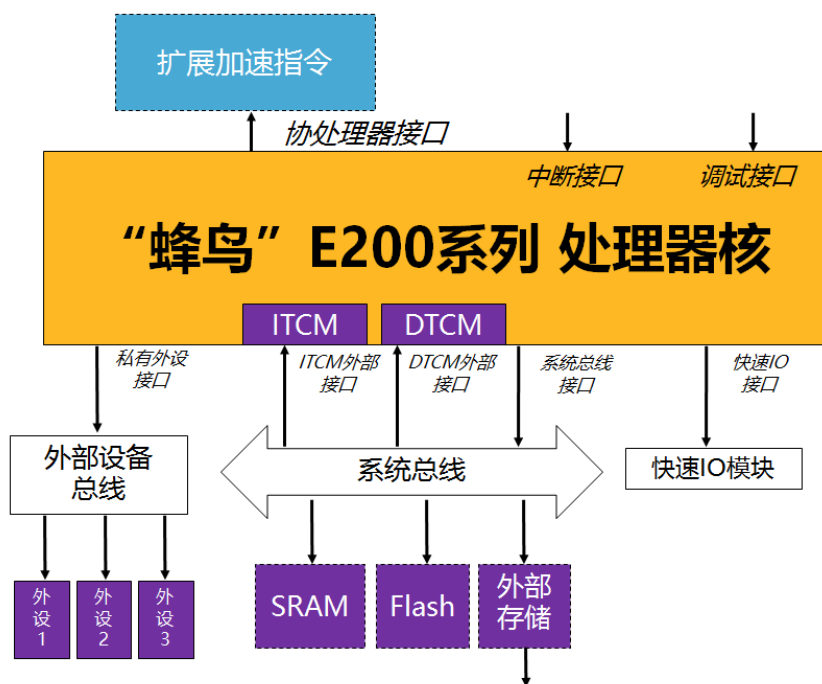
扩展加速指令

协处理器接口

中断接口

调试接口

“蜂鸟”E200系列 处理器核

ITCM

DTCM

私有外设接口

ITCM外部接口

DTCM外部接口

系统总线接口

快速IO接口

外部设备总线

系统总线

快速IO模块

外设1

外设2

外设3

SRAM

Flash

外部存储